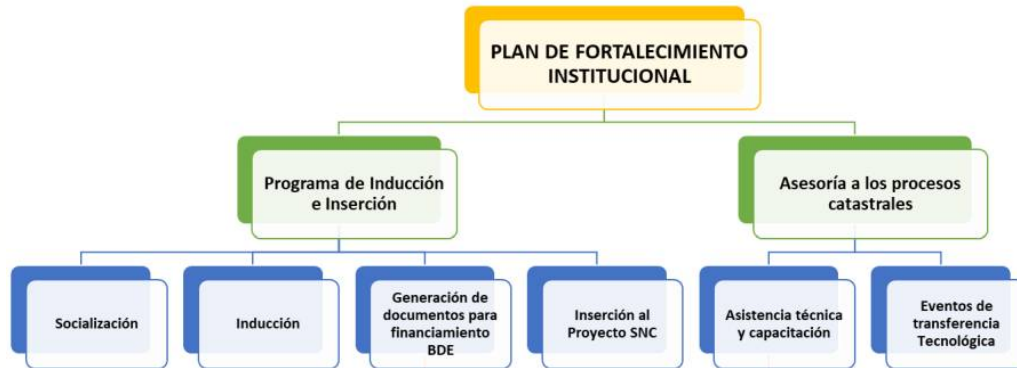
PLAN DE FORTALECIMIENTO INSTITUCIONAL

Programa de Inducción e Inserción

Asesoría a los procesos catastrales

Socialización

Inducción

Generación de documentos para financiamiento BDE

Inserción al Proyecto SNC

Asistencia técnica y capacitación

Eventos de transferencia Tecnológica